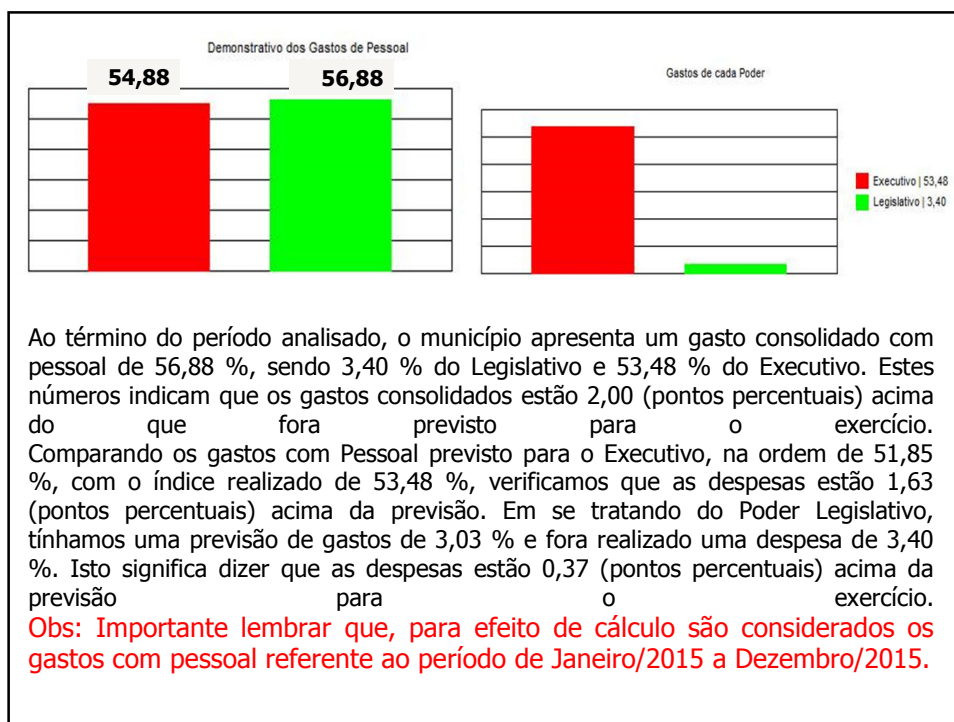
Demonstrativo dos Gastos de Pessoal

54,88

56,88

Gastos de cada Poder

Executivo | 53,48

Legislativo | 3,40

Ao término do período analisado, o município apresenta um gasto consolidado com pessoal de 56,88 %, sendo 3,40 % do Legislativo e 53,48 % do Executivo. Estes números indicam que os gastos consolidados estão 2,00 (pontos percentuais) acima do que fora previsto para o exercício. Comparando os gastos com Pessoal previsto para o Executivo, na ordem de 51,85 %, com o índice realizado de 53,48 %, verificamos que as despesas estão 1,63 (pontos percentuais) acima da previsão. Em se tratando do Poder Legislativo, tínhamos uma previsão de gastos de 3,03 % e fora realizado uma despesa de 3,40 %. Isto significa dizer que as despesas estão 0,37 (pontos percentuais) acima da previsão para o exercício.
Obs: Importante lembrar que, para efeito de cálculo são considerados os gastos com pessoal referente ao período de Janeiro/2015 a Dezembro/2015.